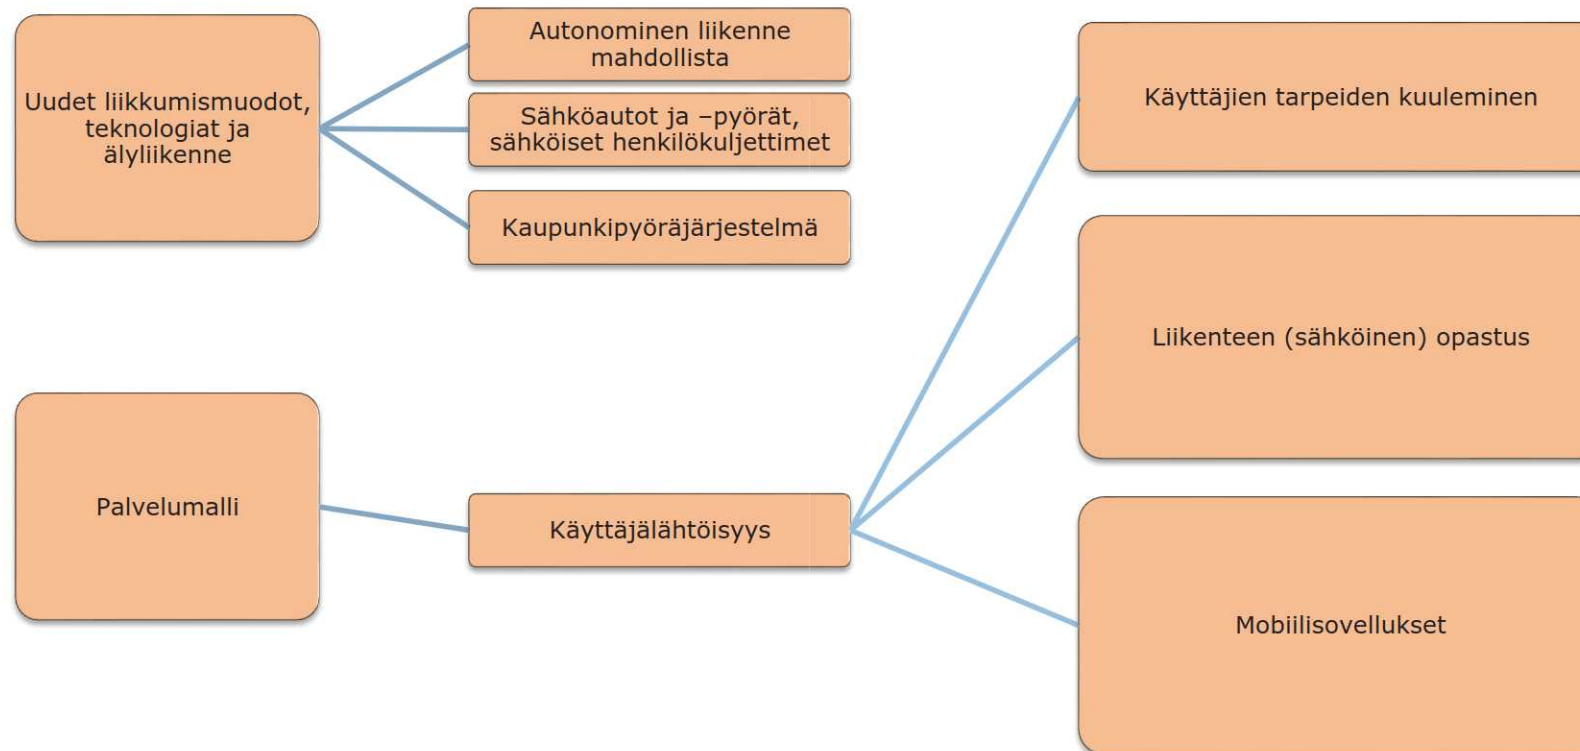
Uudet liikkumismuodot, teknologiat ja älyliikenne

Autonominen liikenne mahdollista

Sähköautot ja –pyörät, sähköiset henkilökuljettimet

Kaupunkipyöräjärjestelmä

Käyttäjien tarpeiden kuuleminen

Liikenteen (sähköinen) opastus

Palvelumalli

Käyttäjälähtöisyys

Mobiilisovellukset